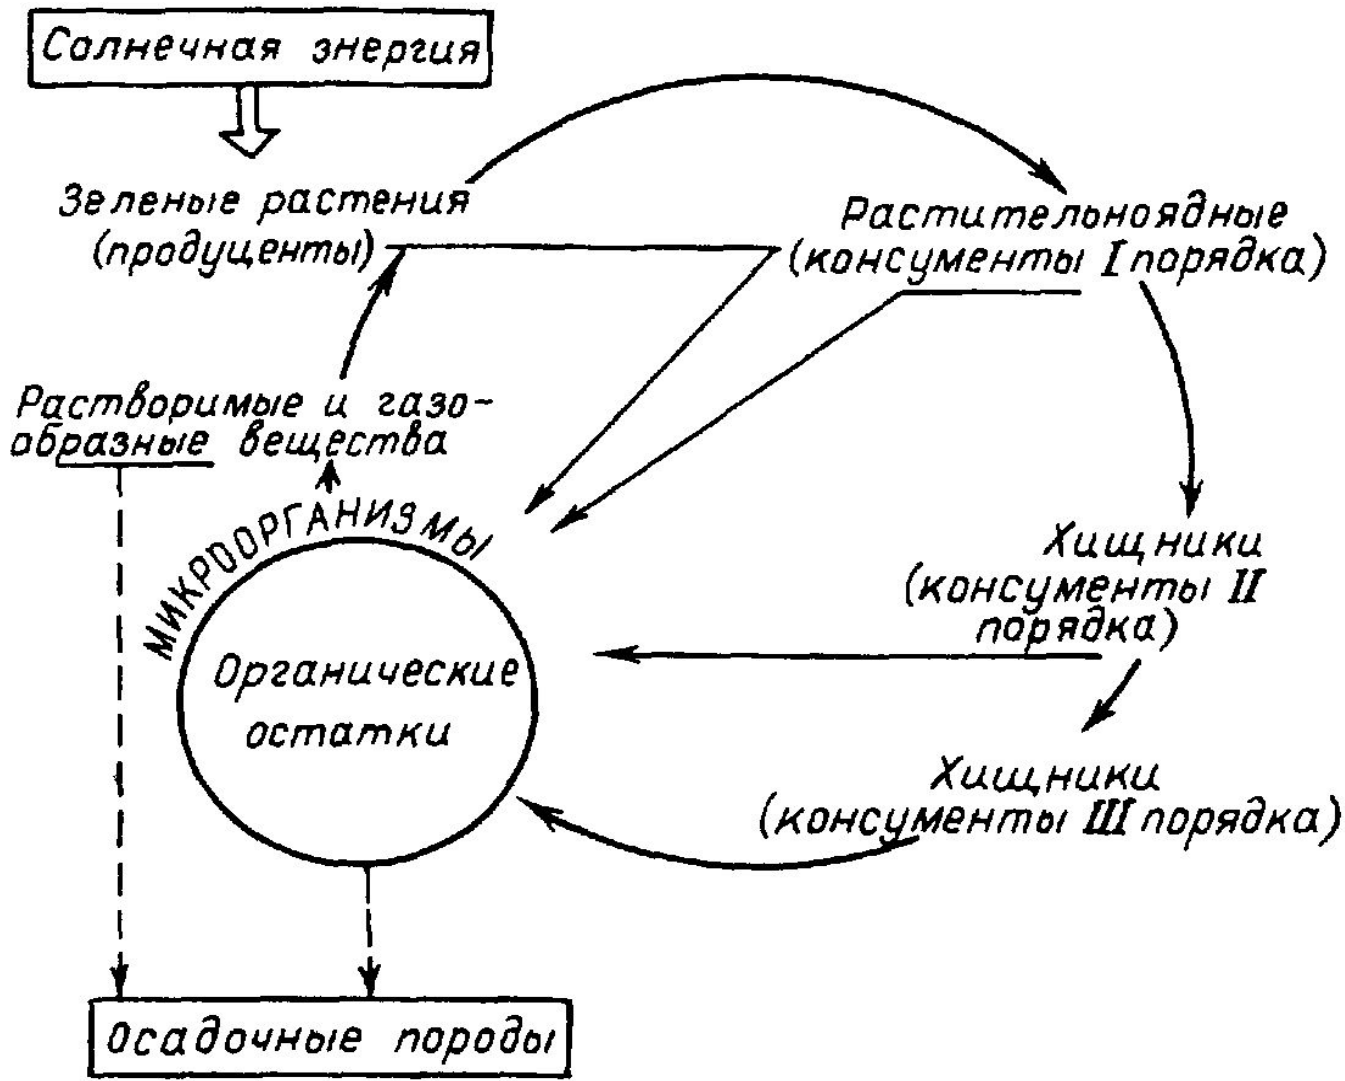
Солнечная энергия

Зеленые растения (продуценты)

Растительноядные (консументы I порядка)

Растворимые и газообразные вещества

МИКРООРГАНИЗМЫ

Органические остатки

Хищники (консументы II порядка)

Хищники (консументы III порядка)

Осадочные породы